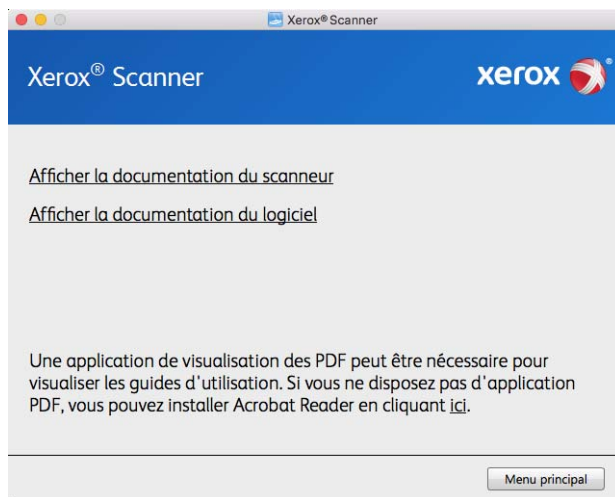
Xerox® Scanner

Xerox® Scanner

xerox

Afficher la documentation du scanneur

Afficher la documentation du logiciel

Une application de visualisation des PDF peut être nécessaire pour visualiser les guides d'utilisation. Si vous ne disposez pas d'application PDF, vous pouvez installer Acrobat Reader en cliquant ici.

Menu principal